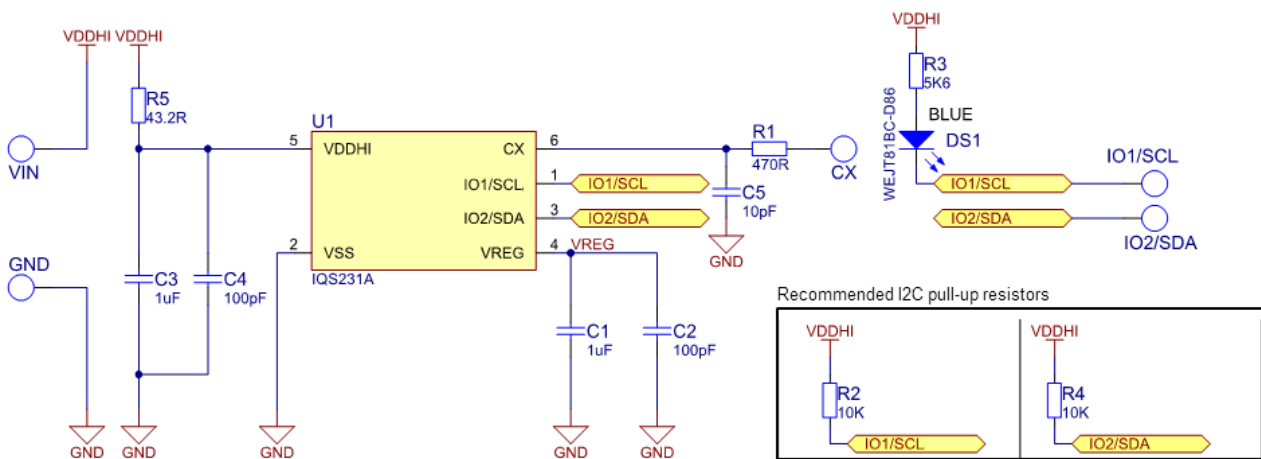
VDDHI VDDHI

R5
43.2R

VIN

GND

C3
1uF

C4
100pF

GND GND

U1

5 VDDHI

IO1/SCL 1

IO2/SDA 3

2 VSS

IQS231A

CX 6

VREG 4

VREG

IO1/SCL

IO2/SDA

GND

C1
1uF

C2
100pF

GND GND

R1
470R

CX

C5
10pF

GND

VDDHI

R3
5K6

WEJT81BC-D86

BLUE

DS1

IO1/SCL

IO2/SDA

IO1/SCL

IO2/SDA

Recommended I2C pull-up resistors

VDDHI

R2
10K

IO1/SCL

VDDHI

R4
10K

IO2/SDA